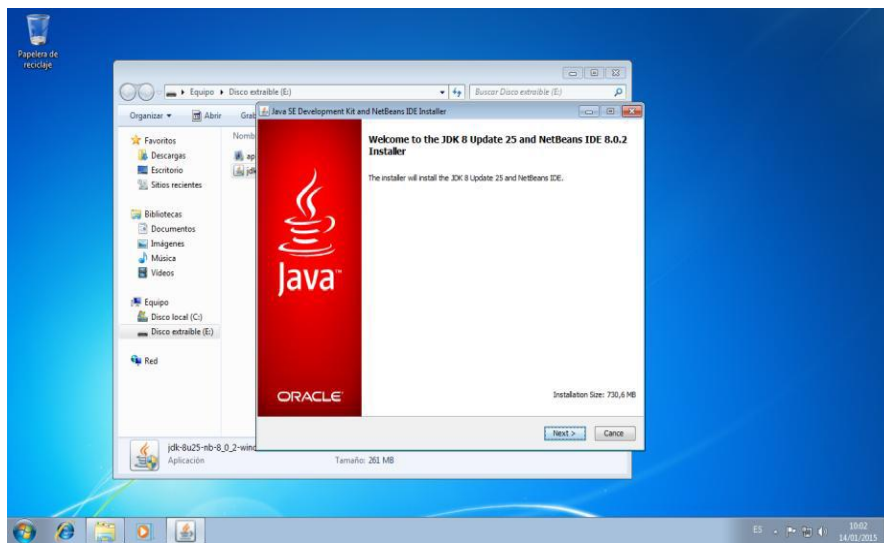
Papelera de reciclaje

Equipo ▸ Disco extraíble (E:)

Buscar Disco extraíble (E:)

Organizar ▾ Abrir Grab

Nomb

ap

jdk

Favoritos
Descargas
Escritorio
Sitios recientes

Bibliotecas
Documentos
Imágenes
Música
Vídeos

Equipo
Disco local (C:)
Disco extraíble (E:)

Red

jdk-8u25-nb-8_0_2-wind
Aplicación

Tamaño: 261 MB

Java SE Development Kit and NetBeans IDE Installer

Welcome to the JDK 8 Update 25 and NetBeans IDE 8.0.2 Installer

The installer will install the JDK 8 Update 25 and NetBeans IDE.

Java

ORACLE

Installation Size: 730,6 MB

Next > Cance

ES

10:02
14/01/2015